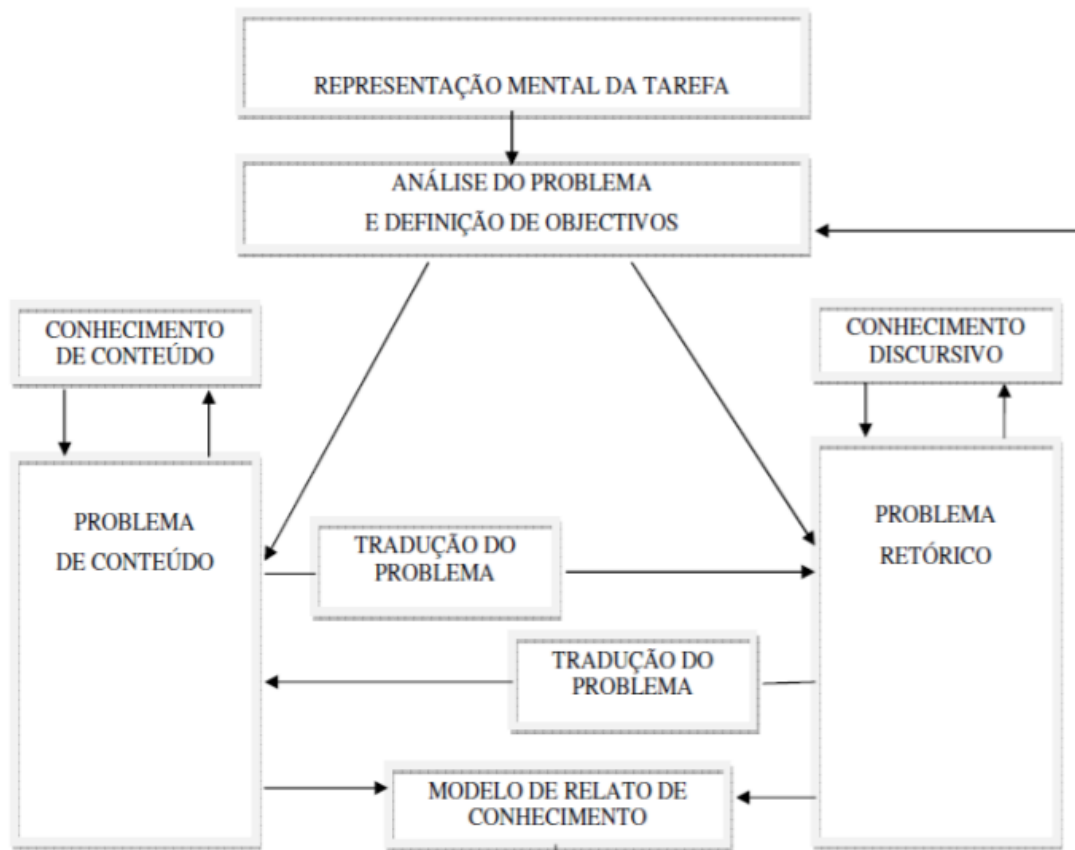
REPRESENTAÇÃO MENTAL DA TAREFA

ANÁLISE DO PROBLEMA
E DEFINIÇÃO DE OBJECTIVOS

CONHECIMENTO
DE CONTEÚDO

CONHECIMENTO
DISCURSIVO

PROBLEMA
DE CONTEÚDO

TRADUÇÃO DO
PROBLEMA

PROBLEMA
RETÓRICO

TRADUÇÃO DO
PROBLEMA

MODELO DE RELATO DE
CONHECIMENTO